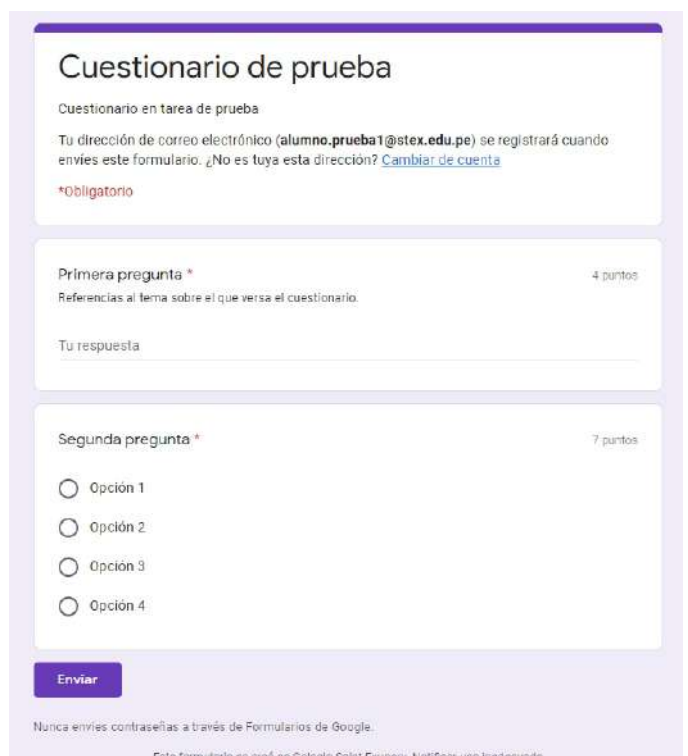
Cuestionario de prueba

Cuestionario en tarea de prueba

Tu dirección de correo electrónico (alumno.prueba1@stex.edu.pe) se registrará cuando envíes este formulario. ¿No es tuya esta dirección? Cambiar de cuenta

*Obligatorio

Primera pregunta *

4 puntos

Referencias al tema sobre el que versa el cuestionario.

Tu respuesta

Segunda pregunta *

7 puntos

Opción 1

Opción 2

Opción 3

Opción 4

Enviar

Nunca envíes contraseñas a través de Formularios de Google.

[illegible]